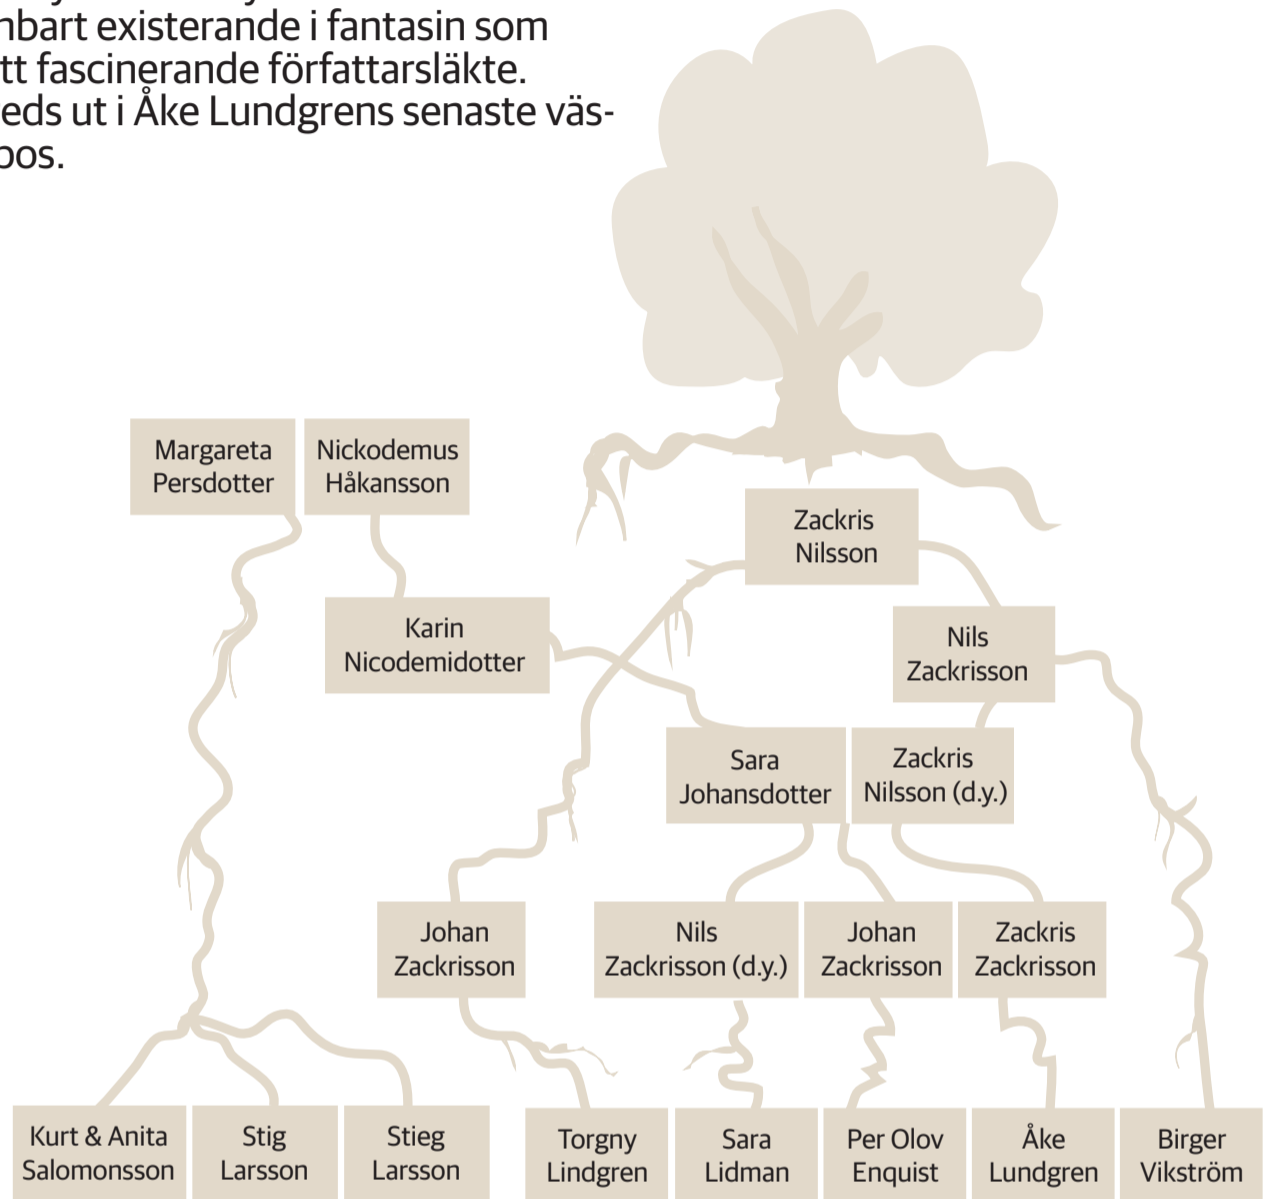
nbart existerande i fantasin som tt fascinerande författarsläkte. eds ut i Åke Lundgrens senaste väsoos.

Margareta Persdotter

Nickodemus Håkansson

Zackris Nilsson

Karin Nicodemidotter

Nils Zackrisson

Sara Johansdotter

Zackris Nilsson (d.y.)

Johan Zackrisson

Nils Zackrisson (d.y.)

Johan Zackrisson

Zackris Zackrisson

Kurt & Anita Salomonsson

Stig Larsson

Stieg Larsson

Torgny Lindgren

Sara Lidman

Per Olov Enquist

Åke Lundgren

Birger Vikström